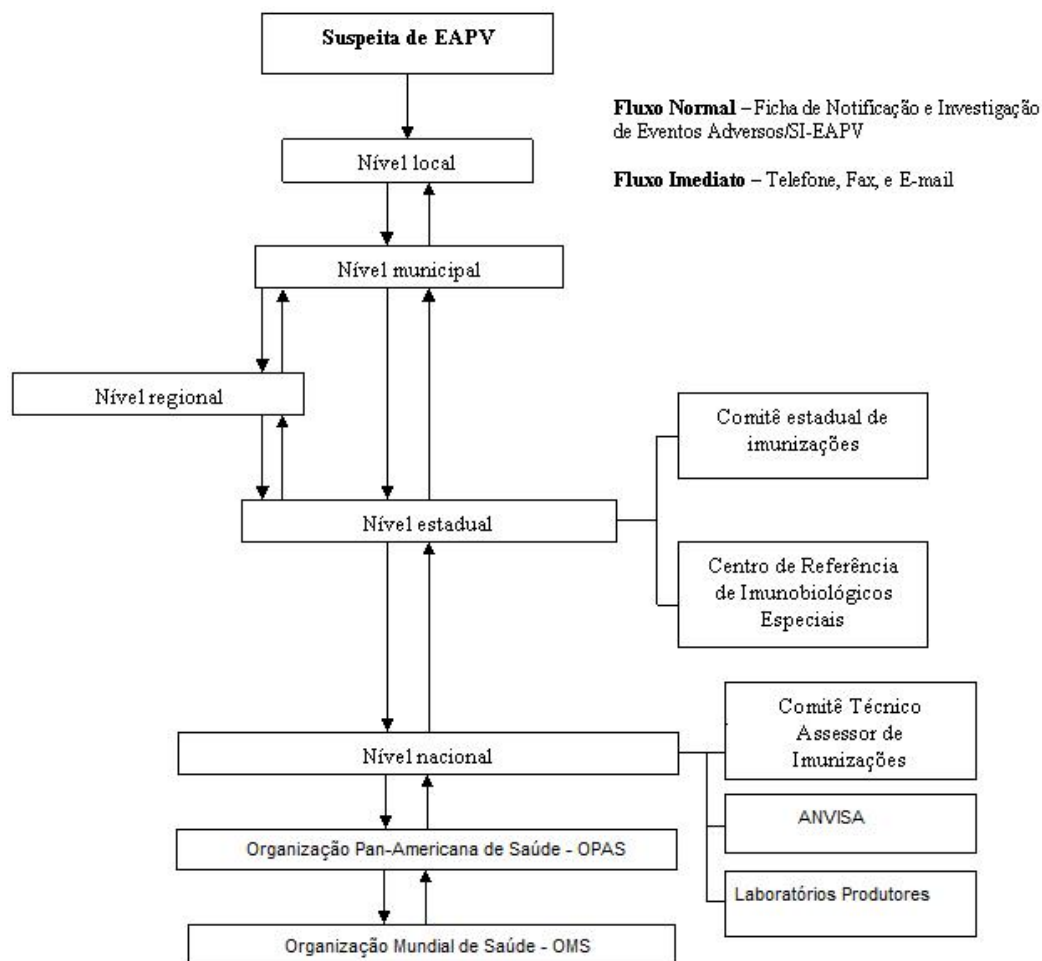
Suspeita de EAPV

Fluxo Normal – Ficha de Notificação e Investigação de Eventos Adversos/SI-EAPV

Fluxo Imediato – Telefone, Fax, e E-mail

Nível local

Nível municipal

Nível regional

Comitê estadual de imunizações

Nível estadual

Centro de Referência de Imunobiológicos Especiais

Comitê Técnico Assessor de Imunizações

Nível nacional

ANVISA

Organização Pan-Americana de Saúde - OPAS

Laboratórios Produtores

Organização Mundial de Saúde - OMS